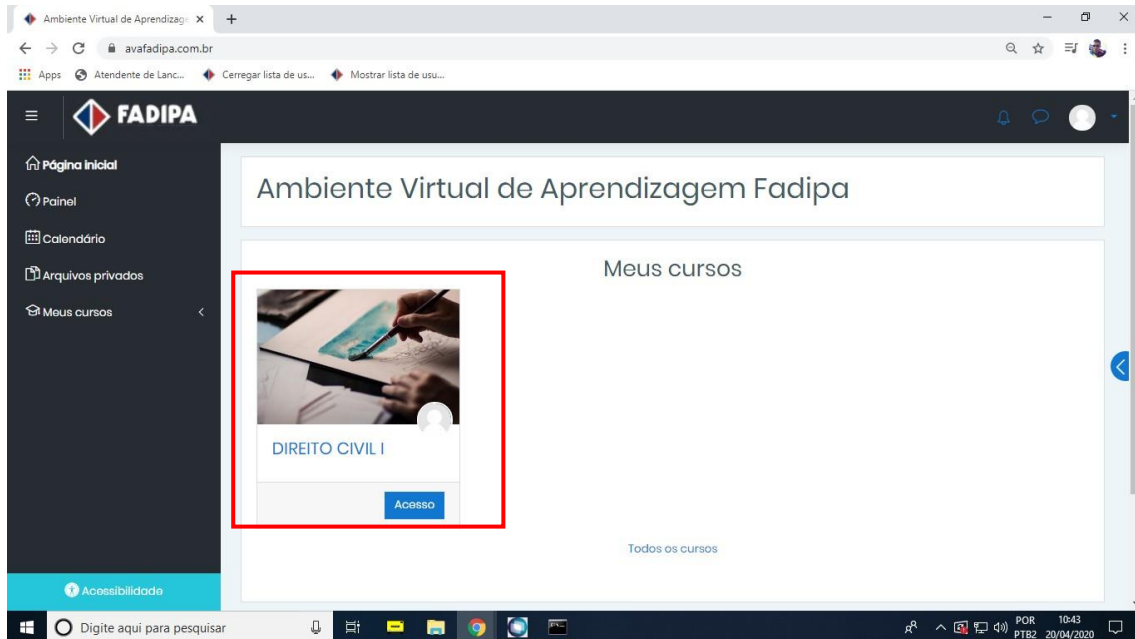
Ambiente Virtual de Aprendizage ×
+
avafadipa.com.br
Apps
Atendente de Lanc...
Cerregar lista de us...
Mostrar lista de usu...

FADIPA

Página inicial
Painel
Calendário
Arquivos privados
Meus cursos

Ambiente Virtual de Aprendizagem Fadipa

Meus cursos

DIREITO CIVIL I

Acesso

Todos os cursos

Acessibilidade

Digite aqui para pesquisar
POR PTB2
10:43 20/04/2020